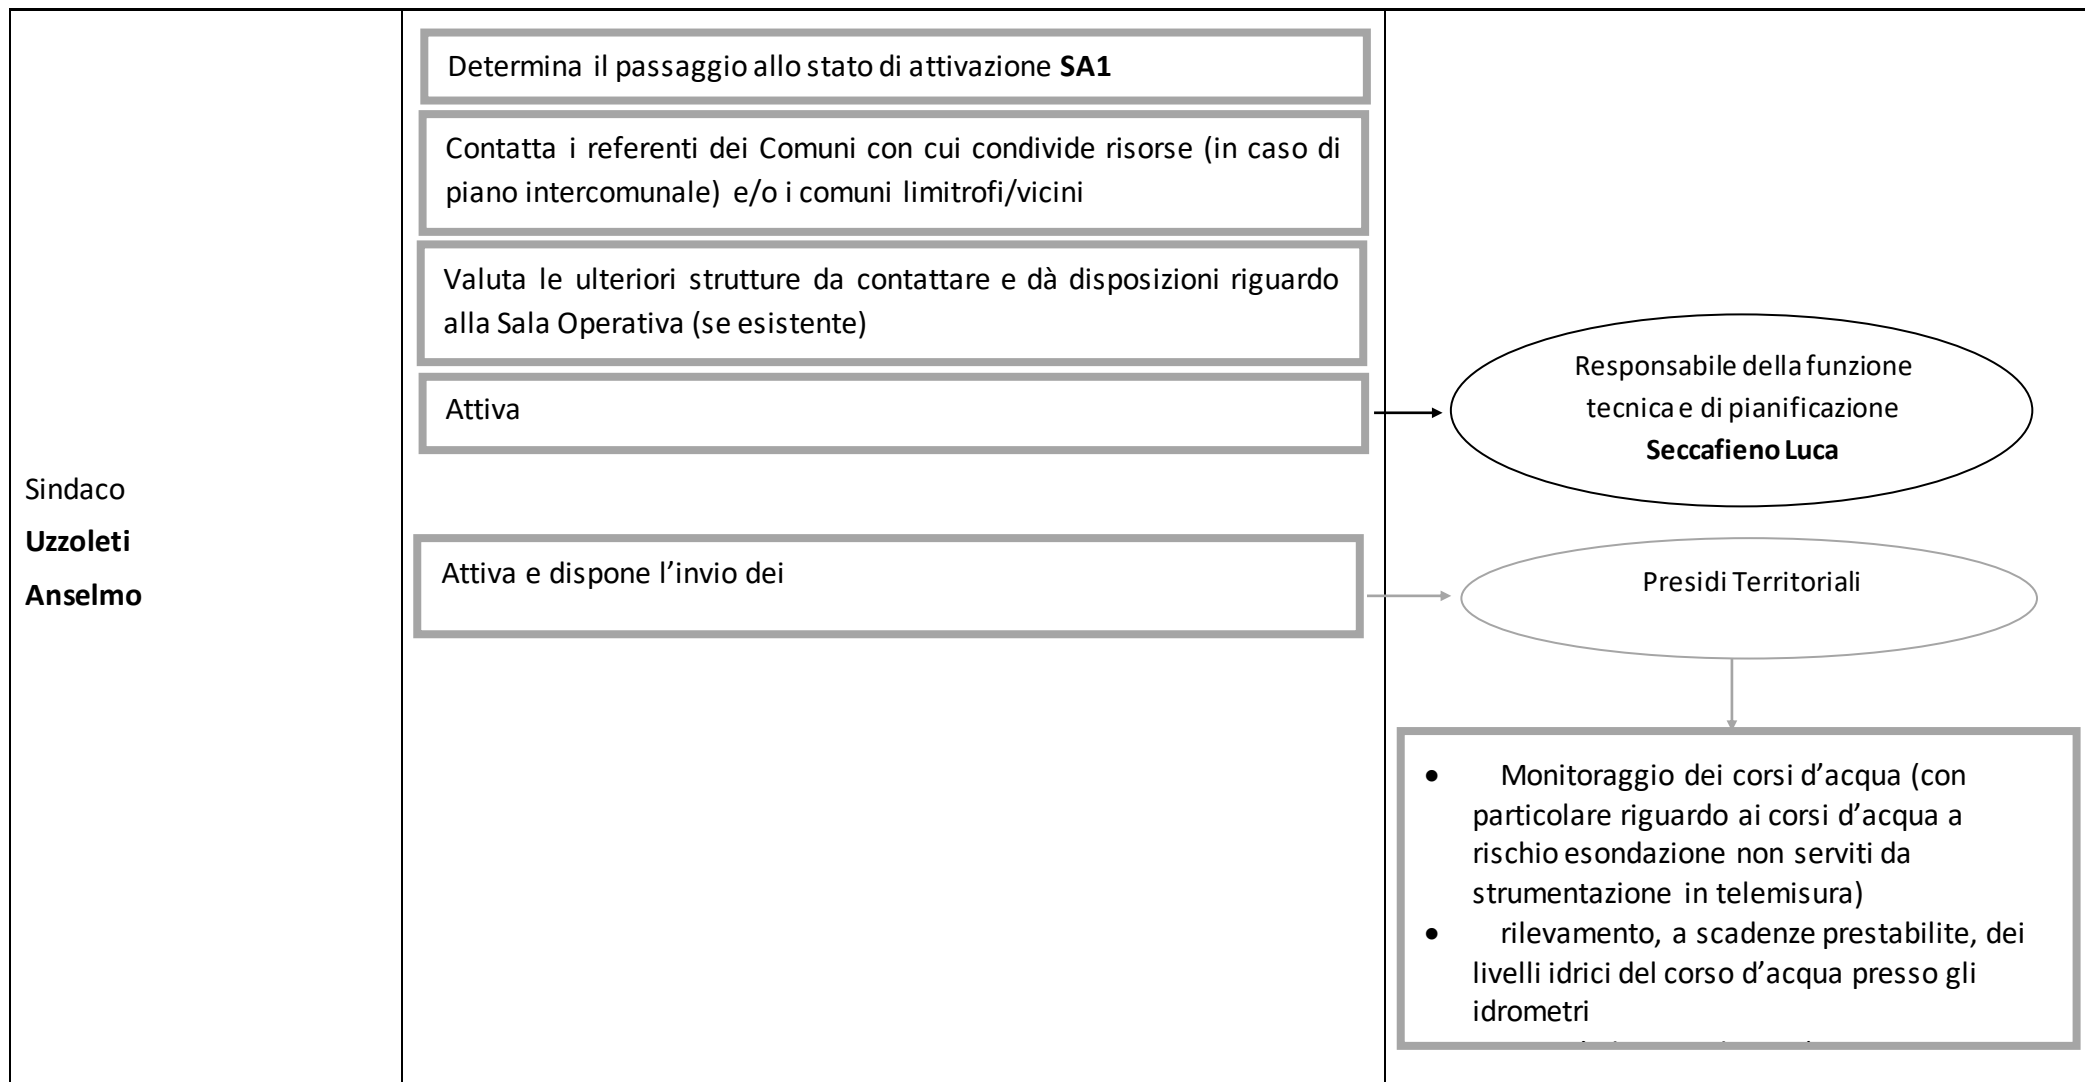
Sindaco
**Uzzoleti Anselmo**

Determina il passaggio allo stato di attivazione **SA1**

Contatta i referenti dei Comuni con cui condivide risorse (in caso di piano intercomunale) e/o i comuni limitrofi/vicini

Valuta le ulteriori strutture da contattare e dà disposizioni riguardo alla Sala Operativa (se esistente)

Attiva

Responsabile della funzione tecnica e di pianificazione
**Seccafieno Luca**

Attiva e dispone l'invio dei

Presidi Territoriali

- Monitoraggio dei corsi d'acqua (con particolare riguardo ai corsi d'acqua a rischio esondazione non serviti da strumentazione in telemisura)
- rilevamento, a scadenze prestabilite, dei livelli idrici del corso d'acqua presso gli idrometri

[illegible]